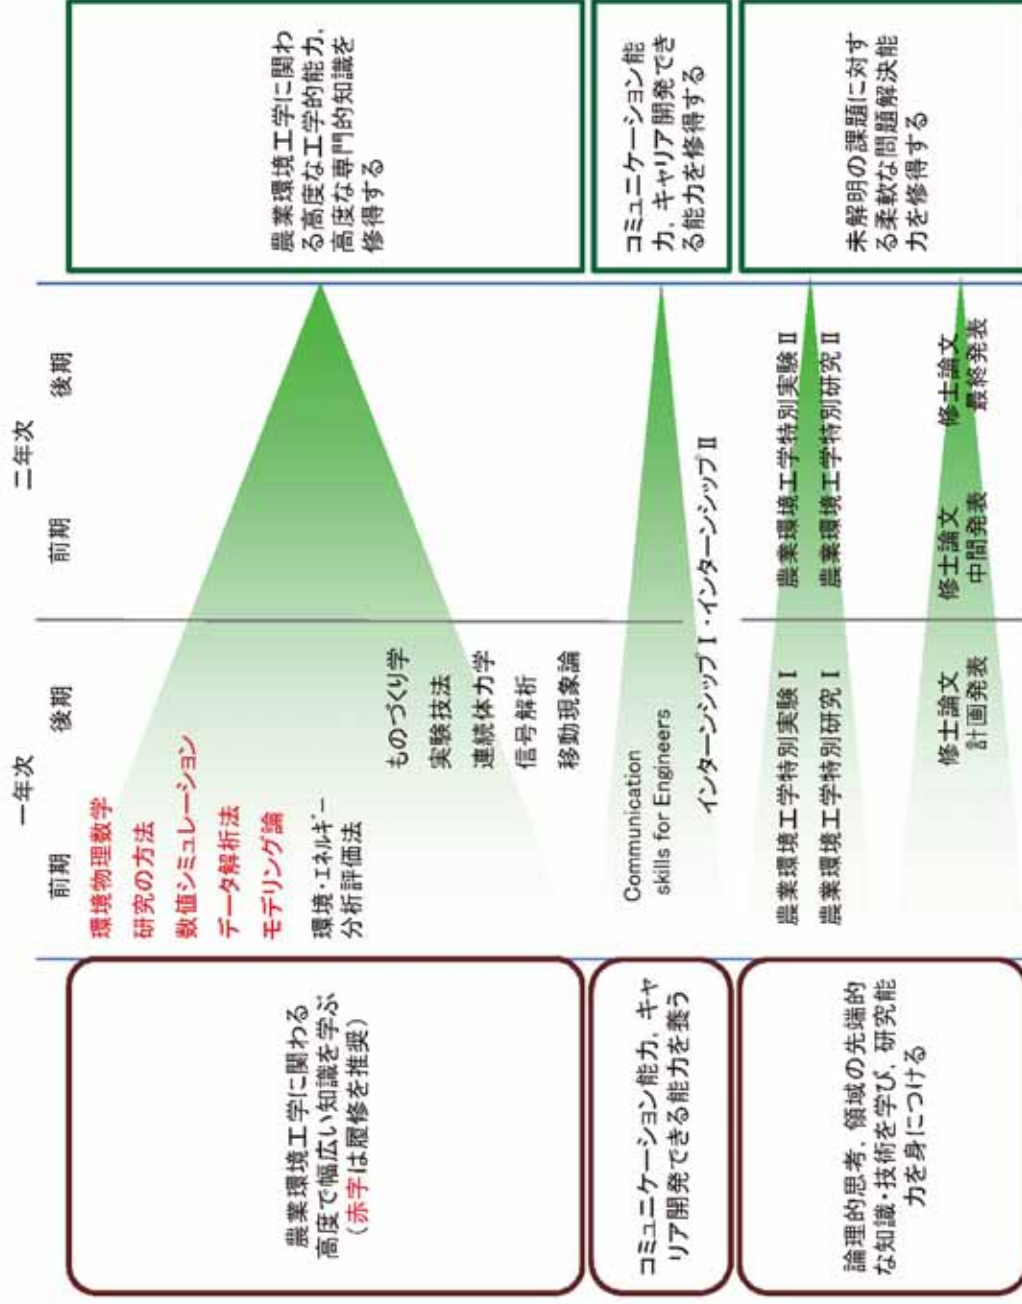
一年次

前期

後期

二年次

前期

後期

環境物理数学
研究の方法
数値シミュレーション
データ解析法
モデリング論
環境・エネルギー分析評価法

ものづくり学
実験技法
連続体力学
信号解析
移動現象論

Communication skills for Engineers
インターンシップI・インターンシップII

農業環境工学特別実験I
農業環境工学特別研究I

農業環境工学特別実験II
農業環境工学特別研究II

修士論文 計画発表
修士論文 中間発表
修士論文 最終発表

農業環境工学に関わる高度で幅広い知識を学ぶ（赤字は履修を推奨）

コミュニケーション能力、キャリア開発できる能力を養う

論理的思考、領域の先端的な知識・技術を学び、研究能力を身につける

農業環境工学に関わる高度な工学的能力、高度な専門的知識を修得する

コミュニケーション能力、キャリア開発できる能力を修得する

未解明の課題に対する柔軟な問題解決能力を修得する